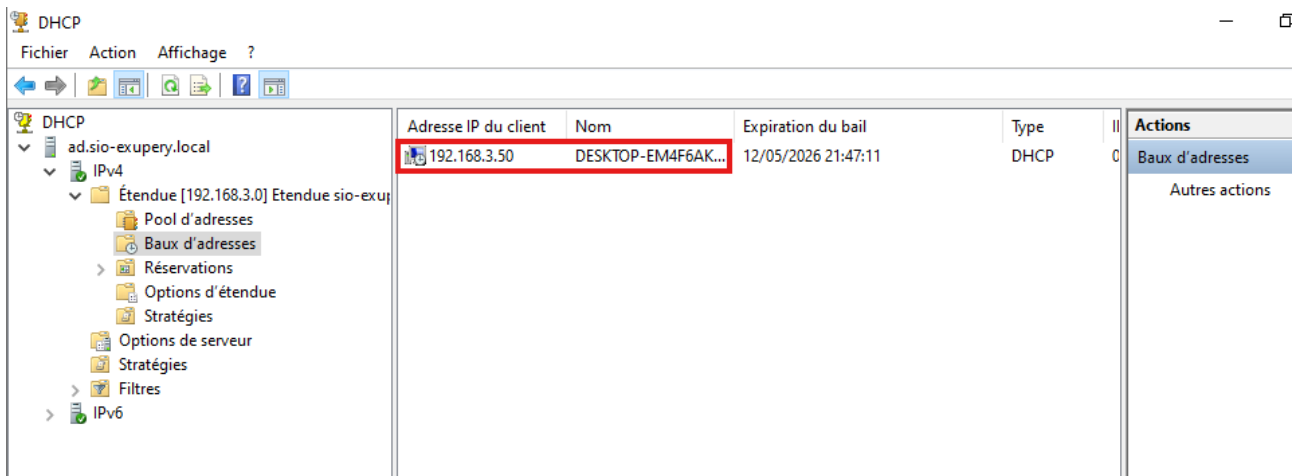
DHCP

Fichier Action Affichage ?

DHCP
ad.sio-exupery.local
IPv4
Étendue [192.168.3.0] Etendue sio-exu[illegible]
Pool d'adresses
Baux d'adresses
Réservations
Options d'étendue
Stratégies
Options de serveur
Stratégies
Filtres
IPv6

| Adresse IP du client | Nom | Expiration du bail | Type | I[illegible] |
|---|---|---|---|---|
| 192.168.3.50 | DESKTOP-EM4F6AK... | 12/05/2026 21:47:11 | DHCP | 0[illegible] |

Actions
Baux d'adresses
Autres actions